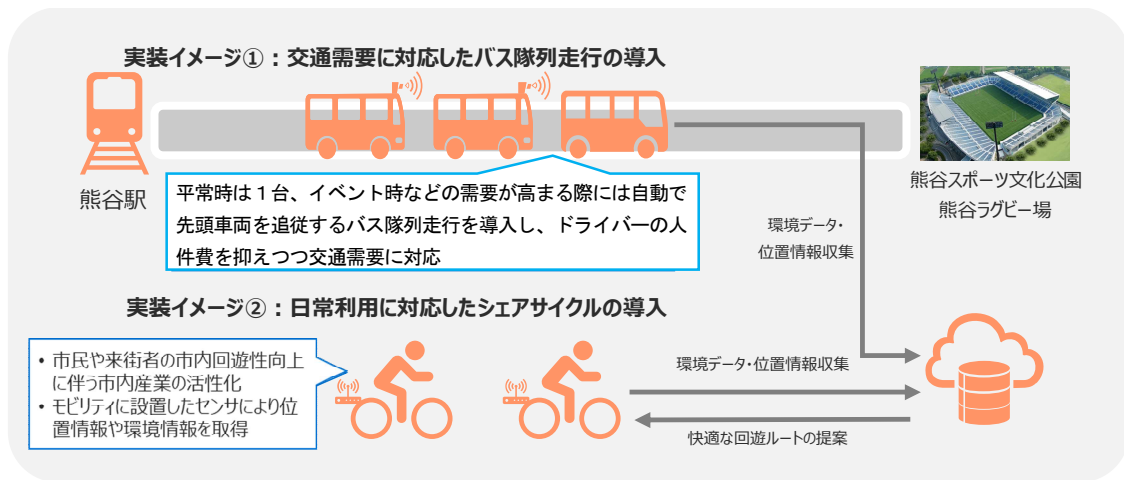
実装イメージ①：交通需要に対応したバス隊列走行の導入

熊谷駅

平常時は１台、イベント時などの需要が高まる際には自動で先頭車両を追従するバス隊列走行を導入し、ドライバーの人件費を抑えつつ交通需要に対応

熊谷スポーツ文化公園
熊谷ラグビー場

環境データ・
位置情報収集

実装イメージ②：日常利用に対応したシェアサイクルの導入

• 市民や来街者の市内回遊性向上に伴う市内産業の活性化
• モビリティに設置したセンサにより位置情報や環境情報を取得

環境データ・位置情報収集

快適な回遊ルートの提案